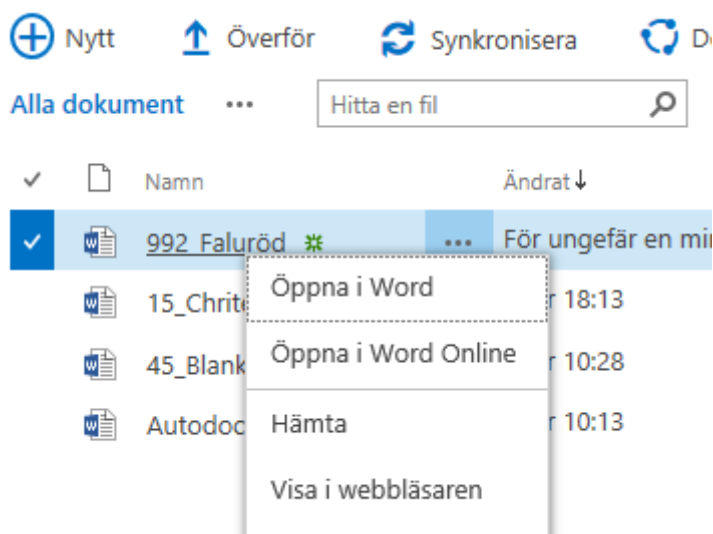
Nytt Överför Synkronisera D

Alla dokument ••• Hitta en fil

Namn Ändrat

992_Faluröd ••• För ungefär en mi

15_Chrite r 18:13

45_Blank r 10:28

Autodoc r 10:13

Öppna i Word

Öppna i Word Online

Hämta

Visa i webbläsaren